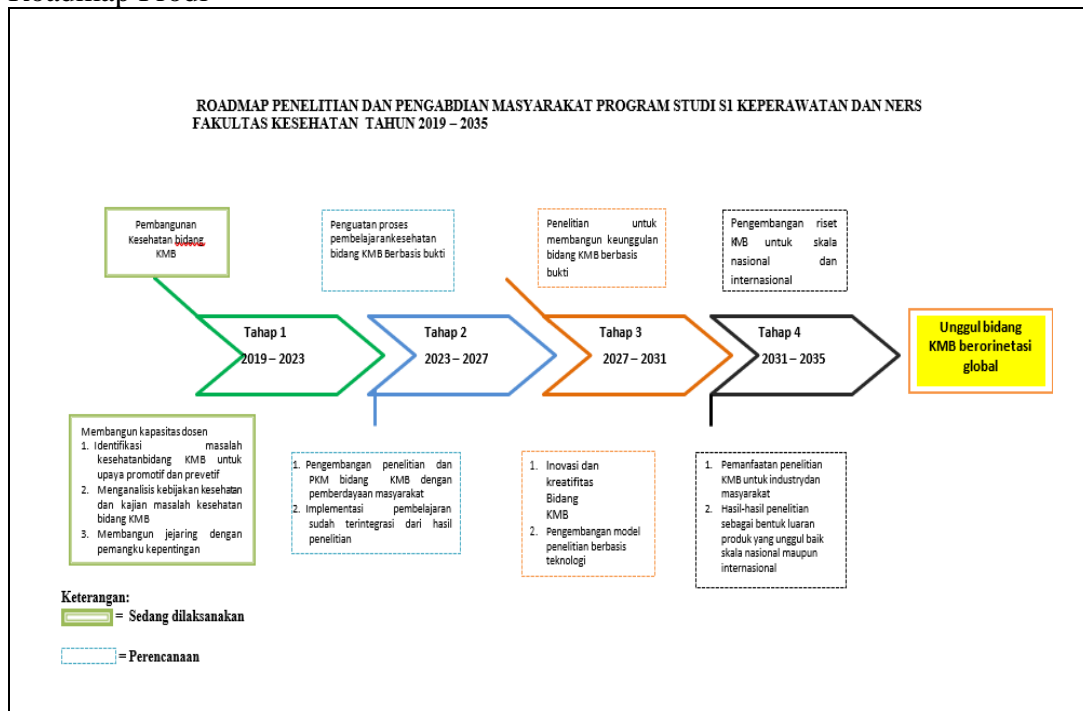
Roadmap Prodi

ROADMAP PENELITIAN DAN PENGABDIAN MASYARAKAT PROGRAM STUDI S1 KEPERAWATAN DAN NERS FAKULTAS KESEHATAN TAHUN 2019 – 2035

Pembangunan Kesehatan bidang KMB

Penguatan proses pembelajarankesehatan bidang KMB Berbasis bukti

Penelitian untuk membangun keunggulan bidang KMB berbasis bukti

Pengembangan riset KMB untuk skala nasional dan internasional

Tahap 1
2019 – 2023

Tahap 2
2023 – 2027

Tahap 3
2027 – 2031

Tahap 4
2031 – 2035

Unggul bidang KMB berorinetasi global

Membangun kapasitas dosen
1. Identifikasi masalah kesehatanbidang KMB untuk upaya promotif dan prevetif
2. Menganalisis kebijakan kesehatan dan kajian masalah kesehatan bidang KMB
3. Membangun jejaring dengan pemangku kepentingan

1. Pengembangan penelitian dan PKM bidang KMB dengan pemberdayaan masyarakat
2. Implementasi pembelajaran sudah terintegrasi dari hasil penelitian

1. Inovasi dan kreatifitas Bidang KMB
2. Pengembangan model penelitian berbasis teknologi

1. Pemanfaatan penelitian KMB untuk industrydan masyarakat
2. Hasil-hasil penelitian sebagai bentuk luaran produk yang unggul baik skala nasional maupun internasional

Keterangan:
= Sedang dilaksanakan
= Perencanaan